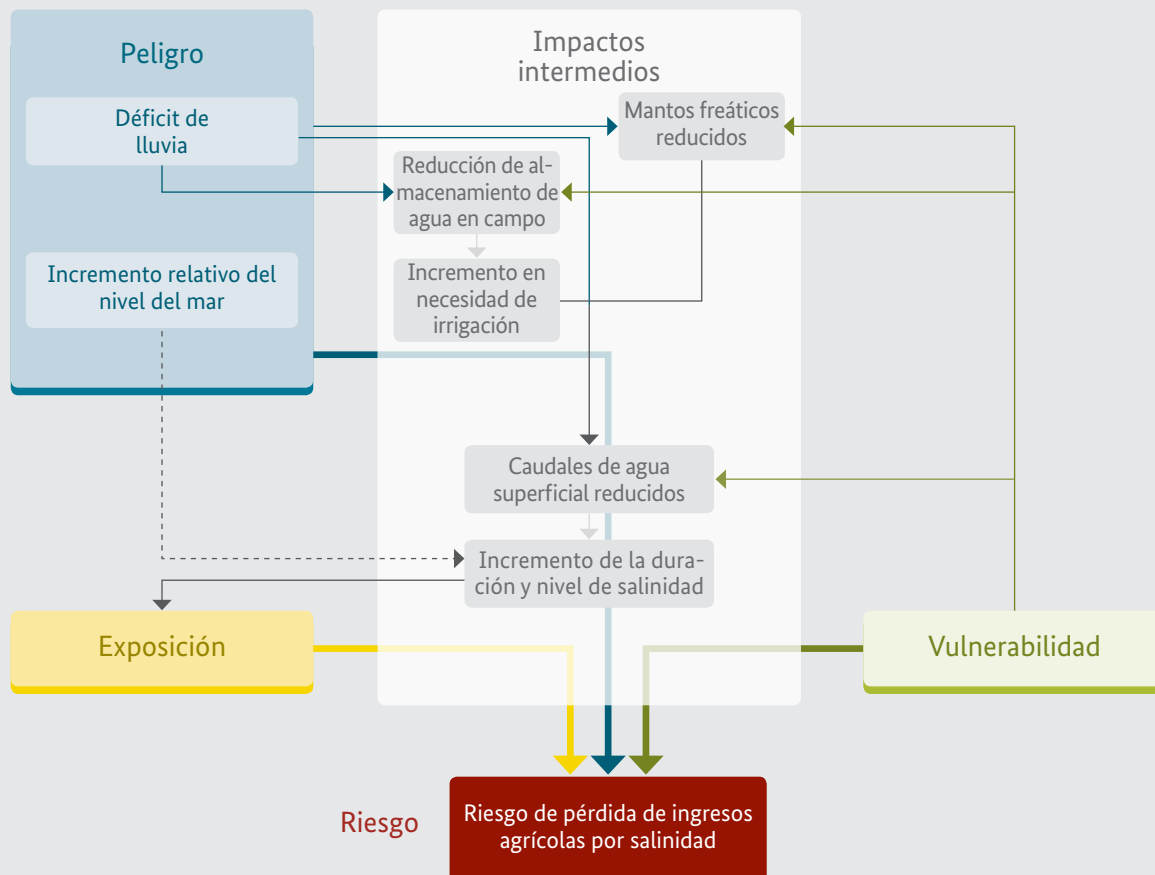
Peligro

Déficit de lluvia

Incremento relativo del nivel del mar

Impactos intermedios

Mantos freáticos reducidos

Reducción de almacenamiento de agua en campo

Incremento en necesidad de irrigación

Caudales de agua superficial reducidos

Incremento de la duración y nivel de salinidad

Exposición

Vulnerabilidad

Riesgo

Riesgo de pérdida de ingresos agrícolas por salinidad